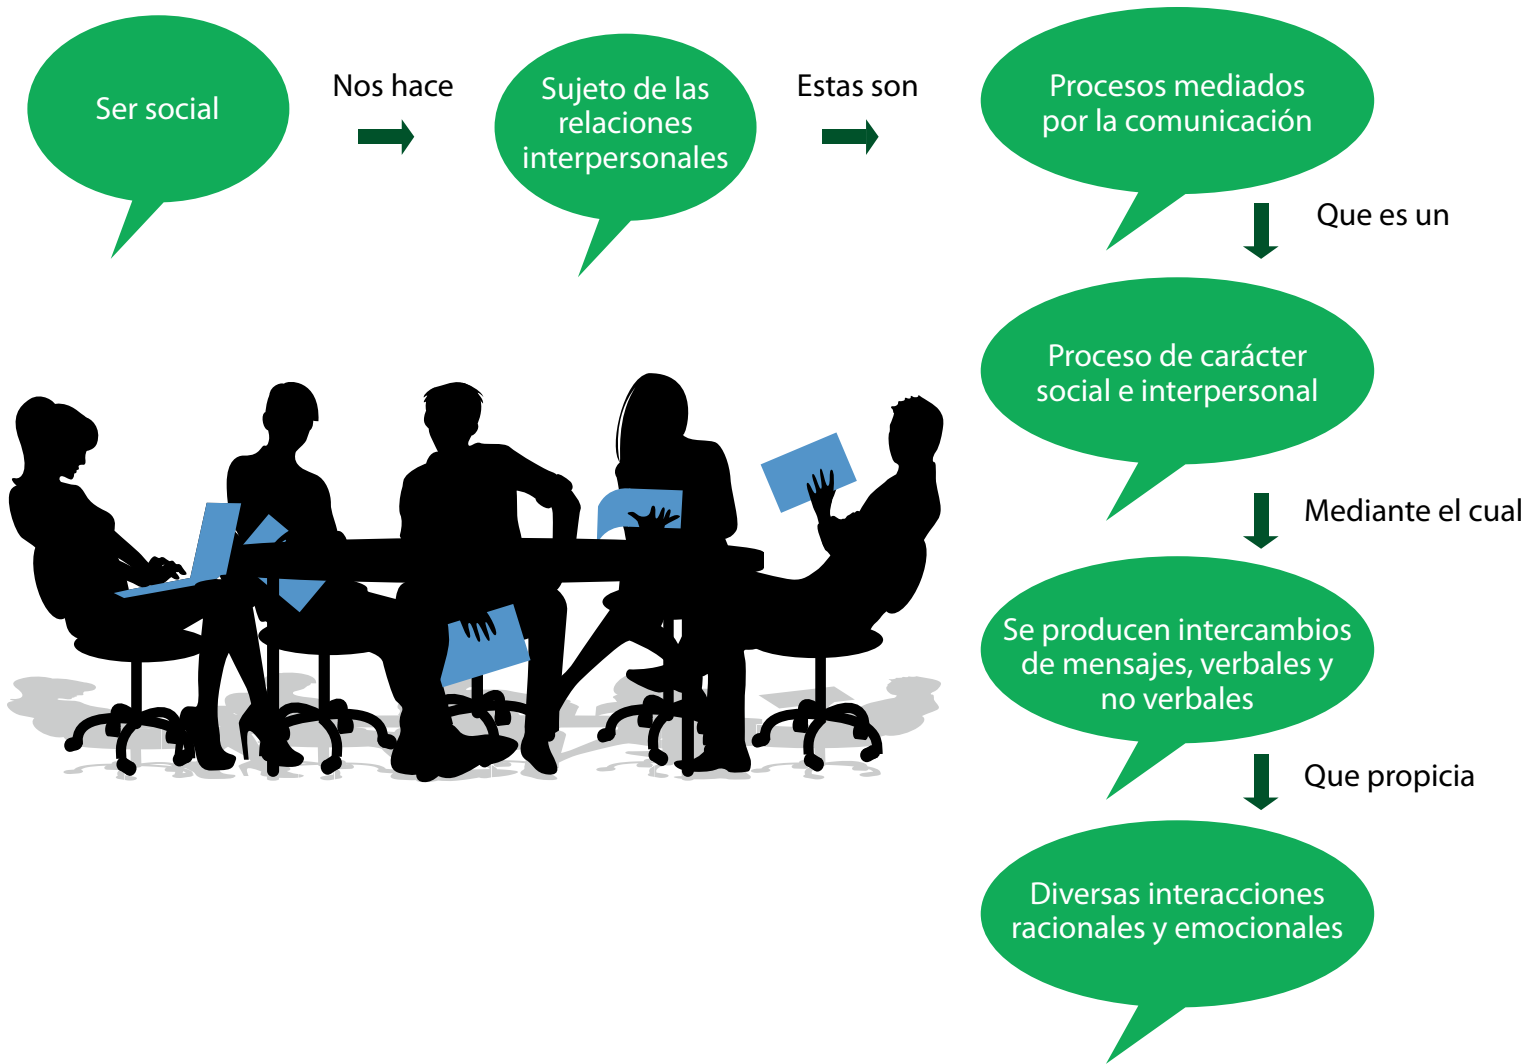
Ser social

Nos hace

Sujeto de las relaciones interpersonales

Estas son

Procesos mediados por la comunicación

Que es un

Proceso de carácter social e interpersonal

Mediante el cual

Se producen intercambios de mensajes, verbales y no verbales

Que propicia

Diversas interacciones racionales y emocionales